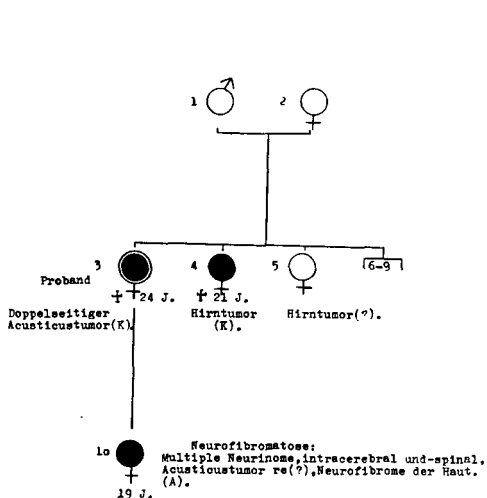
1 2

3
Proband
† 24 J.
Doppelseitiger Acusticustumor(K).

4
† 21 J.
Hirntumor (K).

5
Hirntumor(?).

6–9

1o
19 J.

Neurofibromatose:
Multiple Neurinome,intracerebral und-spinal. Acusticustumor re(?),Neurofibrome der Haut. (A).